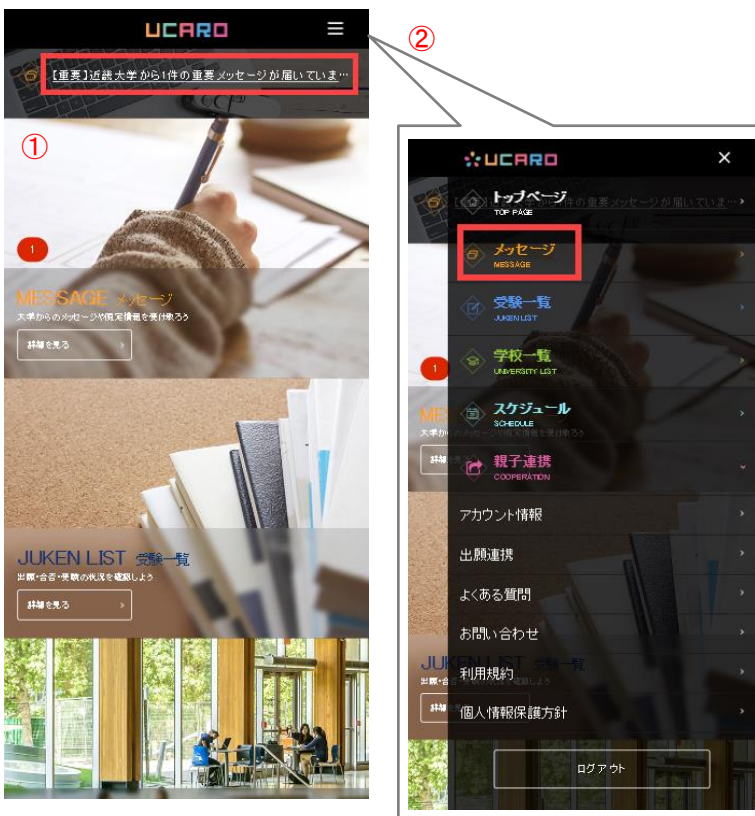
UCARO

②

【重要】近畿大学から1件の重要メッセージが届いていま…

①

1

MESSAGE メッセージ
大学からのメッセージや限定情報を受け取ろう
詳細を見る

JUKEN LIST 受験一覧
出願・合否・受験の状況を確認しよう
詳細を見る

UCARO ×

トップページ
TOP PAGE

メッセージ
MESSAGE

受験一覧
JUKEN LIST

学校一覧
UNIVERSITY LIST

スケジュール
SCHEDULE

親子連携
COOPERATION

アカウント情報

出願連携

よくある質問

お問い合わせ

利用規約

個人情報保護方針

ログアウト